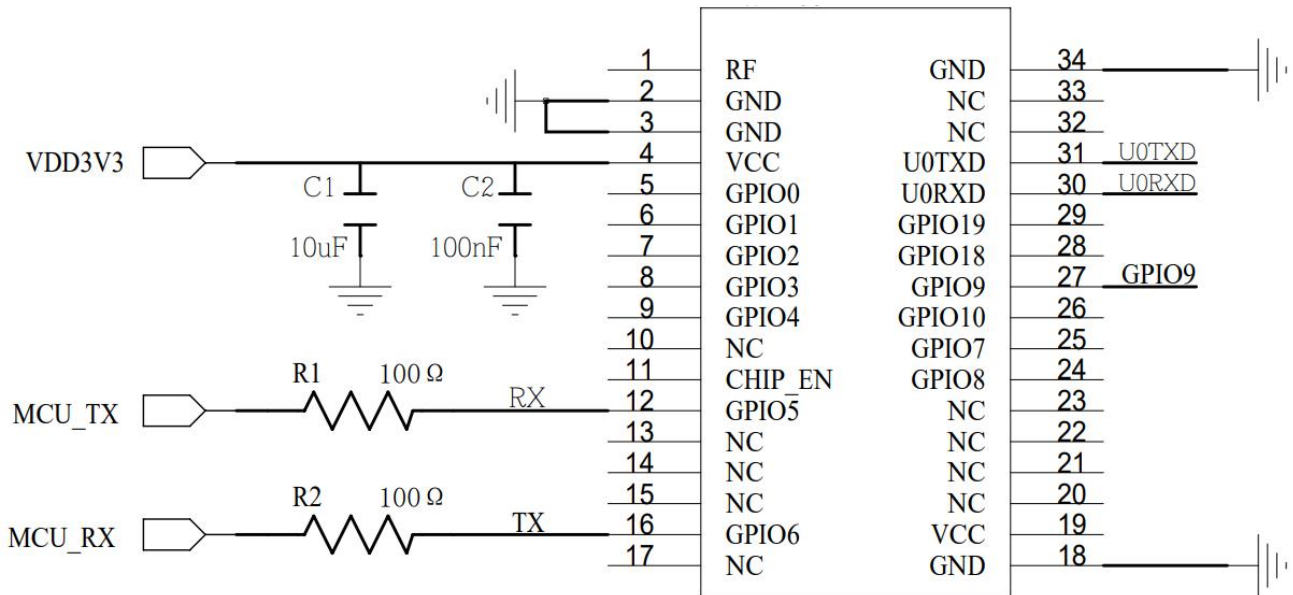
VDD3V3
C1
10uF
C2
100nF
R1 100Ω
MCU_TX
RX
R2 100Ω
MCU_RX
TX

1 RF
2 GND
3 GND
4 VCC
5 GPIO0
6 GPIO1
7 GPIO2
8 GPIO3
9 GPIO4
10 NC
11 CHIP_EN
12 GPIO5
13 NC
14 NC
15 NC
16 GPIO6
17 NC

GND 34
NC 33
NC 32
U0TXD 31 U0TXD
U0RXD 30 U0RXD
GPIO19 29
GPIO18 28
GPIO9 27 GPIO9
GPIO10 26
GPIO7 25
GPIO8 24
NC 23
NC 22
NC 21
NC 20
VCC 19
GND 18